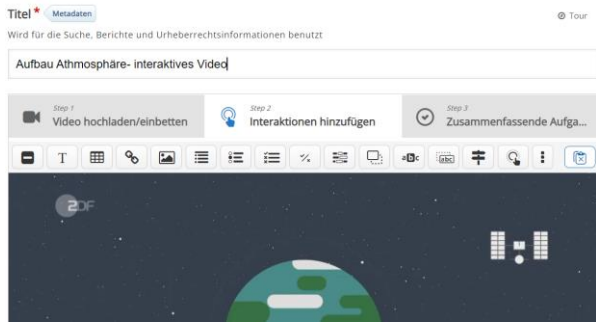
Titel * Metadaten

Tour

Wird für die Suche, Berichte und Urheberrechtsinformationen benutzt

Aufbau Athmosphäre- interaktives Video

Step 1
Video hochladen/einbetten

Step 2
Interaktionen hinzufügen

Step 3
Zusammenfassende Aufga...

T

abc

2DF